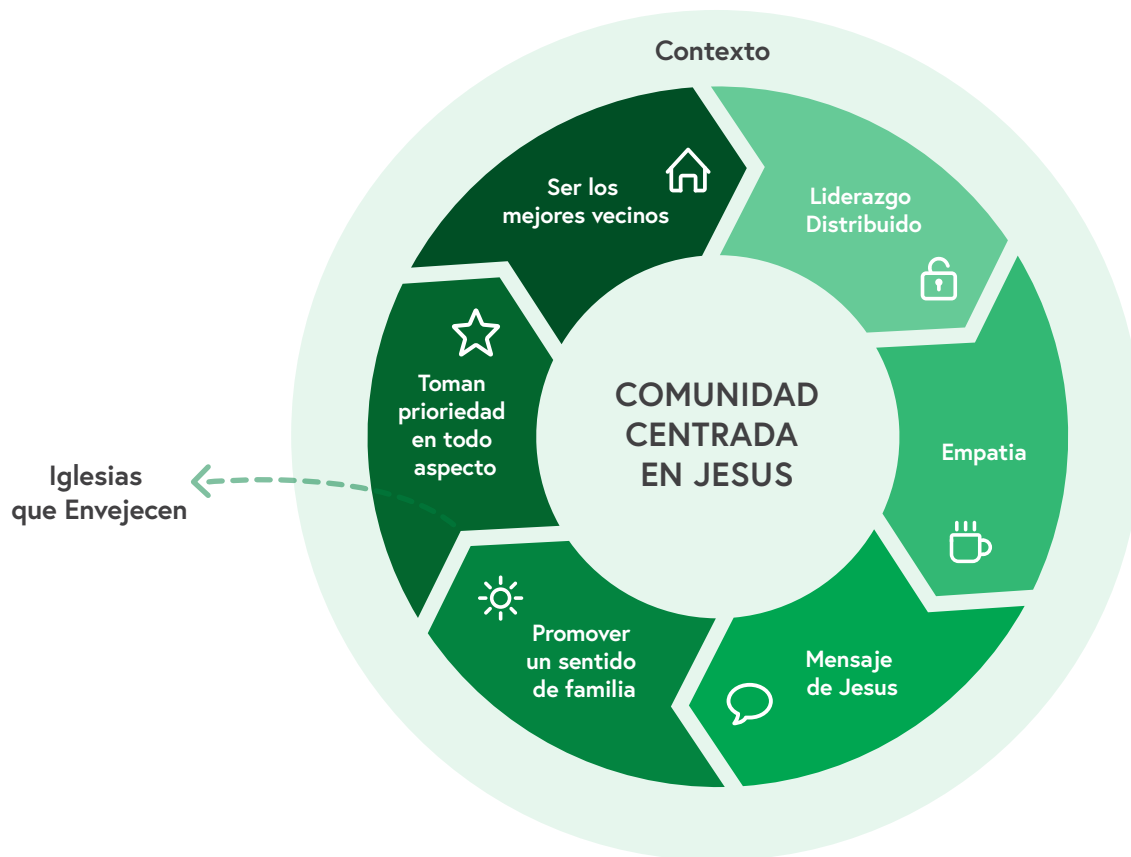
Contexto

COMUNIDAD CENTRADA EN JESUS

Ser los mejores vecinos

Liderazgo Distribuido

Empatia

Mensaje de Jesus

Promover un sentido de familia

Toman prioriedad en todo aspecto

Iglesias que Envejecen